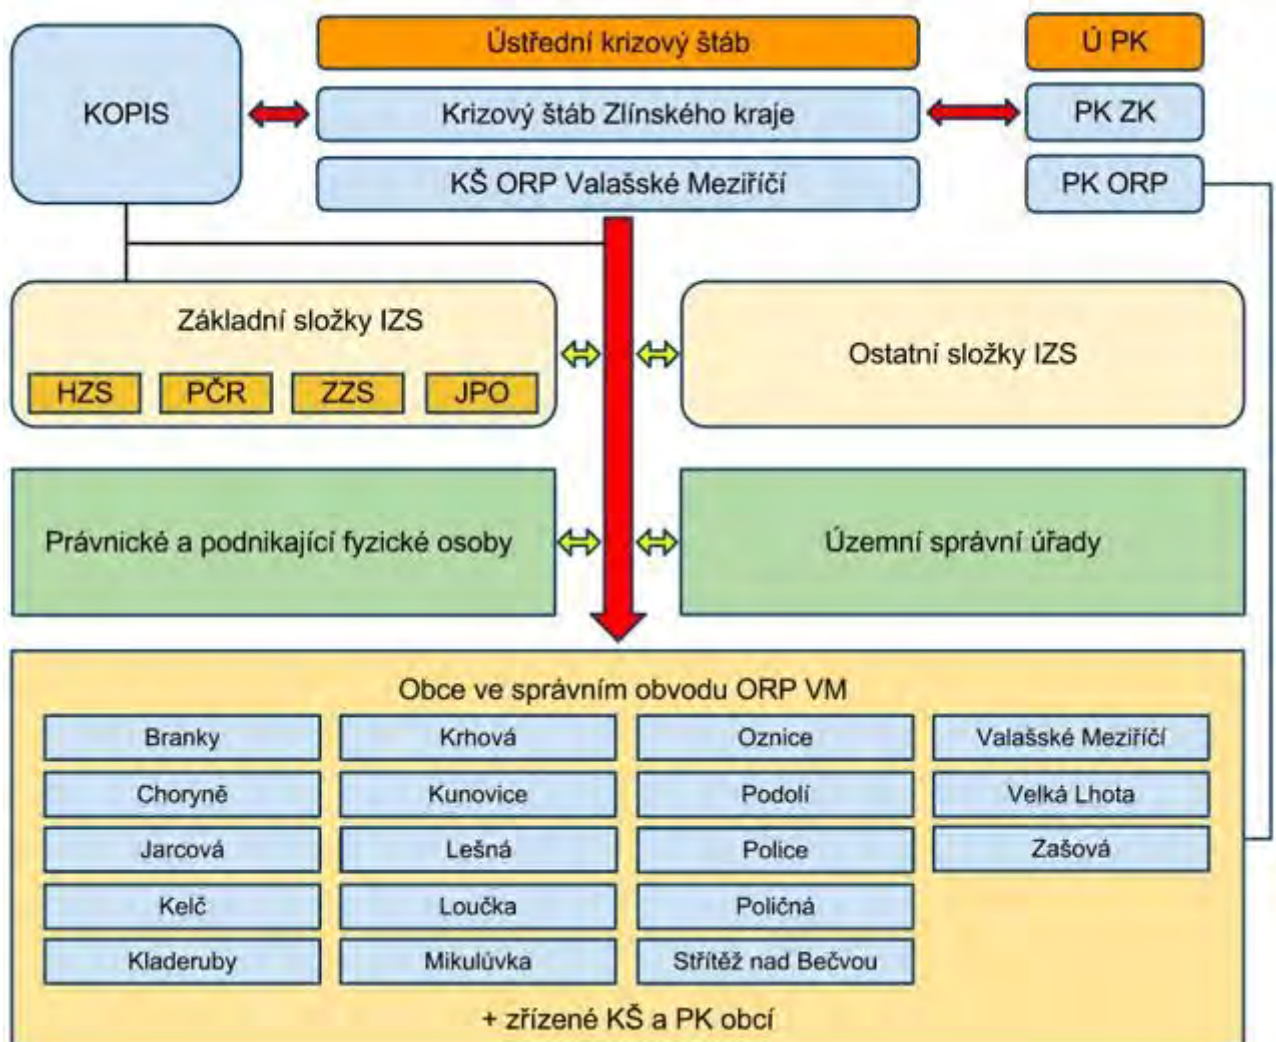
KOPIS

Ústřední krizový štáb

Krizový štáb Zlínského kraje

KŠ ORP Valašské Meziříčí

Ú PK

PK ZK

PK ORP

Základní složky IZS

HZS PČR ZZS JPO

Ostatní složky IZS

Právnické a podnikající fyzické osoby

Územní správní úřady

Obce ve správním obvodu ORP VM

| Branky | Krhová | Oznice | Valašské Meziříčí |
|---|---|---|---|
| Choryně | Kunovice | Podolí | Velká Lhota |
| Jarcová | Lešná | Police | Zašová |
| Kelč | Loučka | Poličná | |
| Kladeruby | Mikulůvka | Střítěž nad Bečvou | |

+ zřízené KŠ a PK obcí